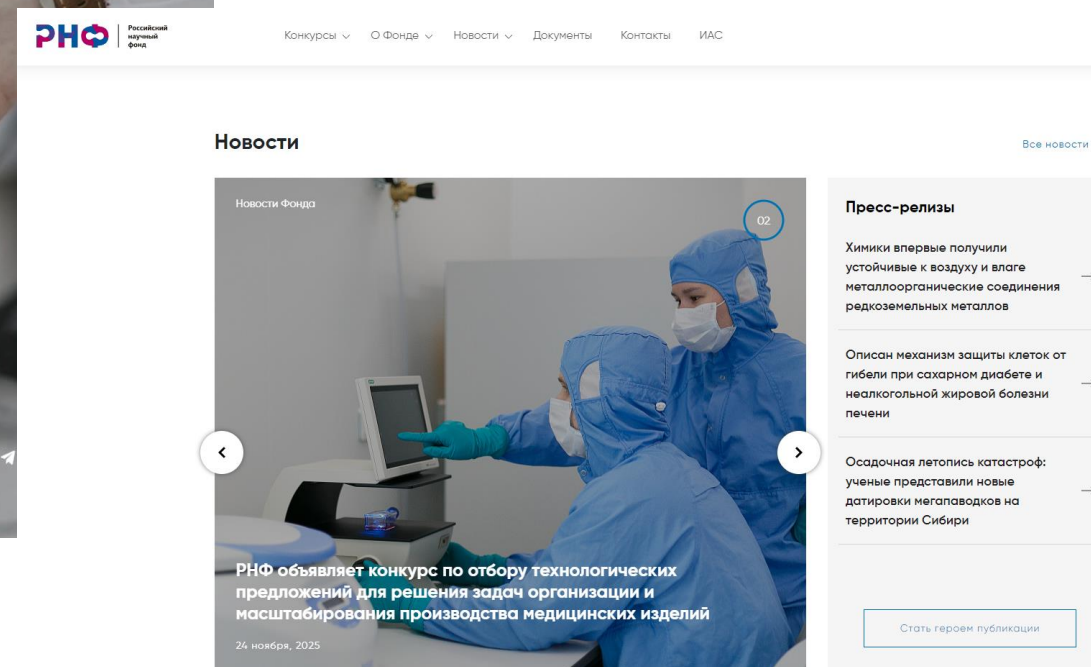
РНФ Российский научный фонд

Конкурсы О Фонде Новости Документы Контакты ИАС

Новости

Все новости

Новости Фонда

02

РНФ объявляет конкурс по отбору технологических предложений для решения задач организации и масштабирования производства медицинских изделий

24 ноября, 2025

Пресс-релизы

Химики впервые получили устойчивые к воздуху и влаге металлоорганические соединения редкоземельных металлов

Описан механизм защиты клеток от гибели при сахарном диабете и неалкогольной жировой болезни печени

Осадочная летопись катастроф: ученые представили новые датировки мегапаводков на территории Сибири

Стать героем публикации